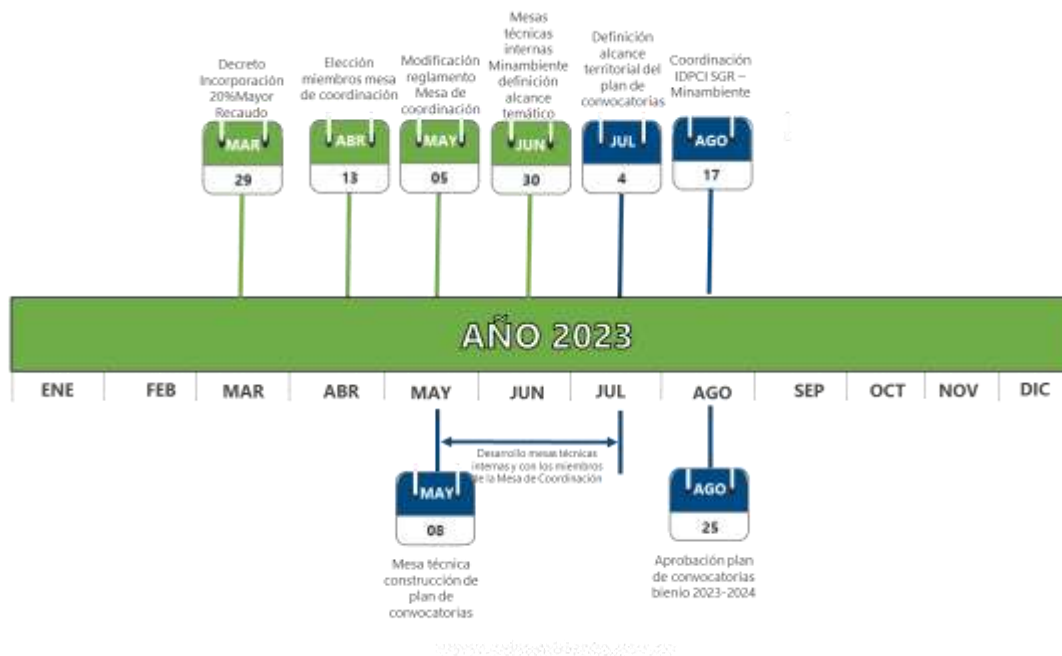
Decreto Incorporación 20%Mayor Recaudo

MAR

29

Elección miembros mesa de coordinación

ABR

13

Modificación reglamento Mesa de coordinación

MAY

05

Mesas técnicas internas Minambiente definición alcance temático

JUN

30

Definición alcance territorial del plan de convocatorias

JUL

4

Coordinación IDPCI SGR – Minambiente

AGO

17

AÑO 2023

ENE FEB MAR ABR MAY JUN JUL AGO SEP OCT NOV DIC

Desarrollo mesas técnicas internas y con los miembros de la Mesa de Coordinación

MAY

08

Mesa técnica construcción de plan de convocatorias

AGO

25

Aprobación plan de convocatorias bienio 2023-2024

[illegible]